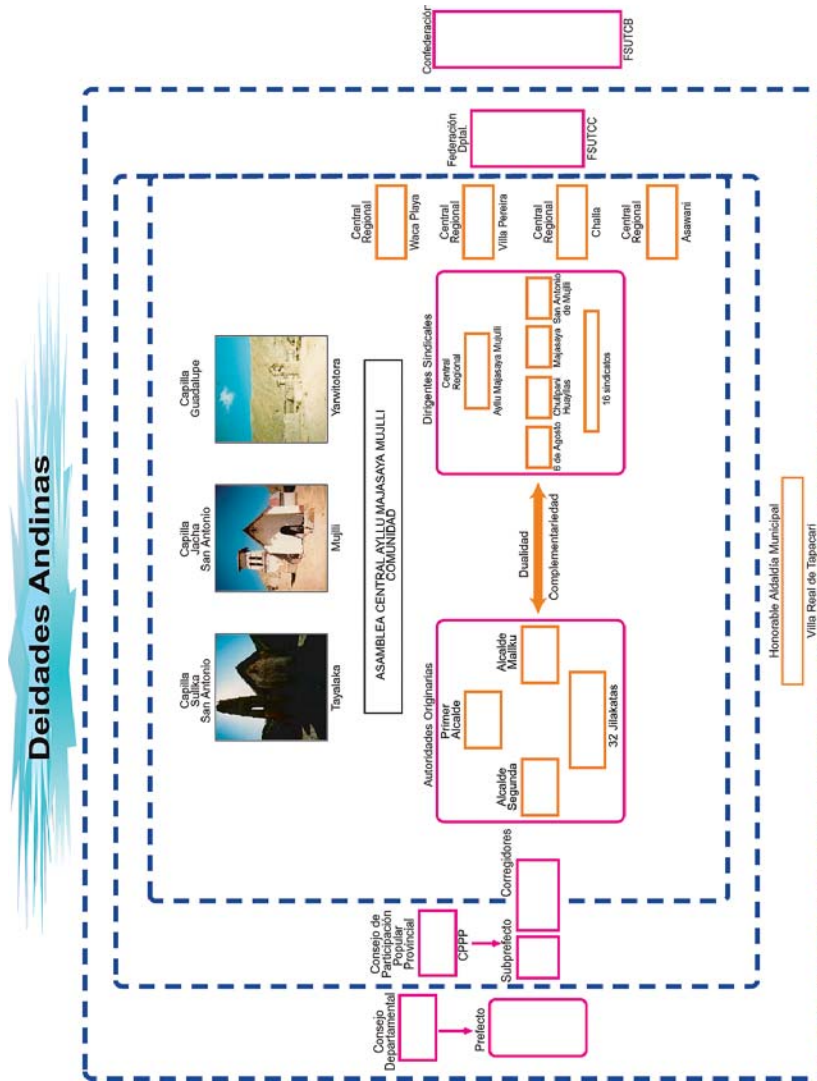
Deidades Andinas

Confederación
FSUTCB

Federación Dptal.
FSUTCC

Central Regional
Waca Playa

Central Regional
Villa Pereira

Central Regional
Challa

Central Regional
Asawani

Capilla Guadalupe
Yarvitolora

Capilla Jacha San Antonio
Mujlli

Capilla Sullka San Antonio
Tayalaska

ASAMBLEA CENTRAL AYLLU MAJASAYA MUJLLI
COMUNIDAD

Dirigentes Sindicales
Central Regional
Ayllu Majasaya Mujlli
6 de Agosto
Chullpani Huayllas
Majasaya
San Antonio de Mujlli
16 sindicatos

Dualidad
Complementariedad

Autoridades Originarias
Primer Alcalde
Alcalde Mallku
Alcalde Segunda
32 Jilakatas

Honorable Alcaldía Municipal
Villa Real de Tapacarí

Consejo de Participación Popular Provincial
CPPP
Subprefecto
Corregidores

Consejo Departamental
Prefecto